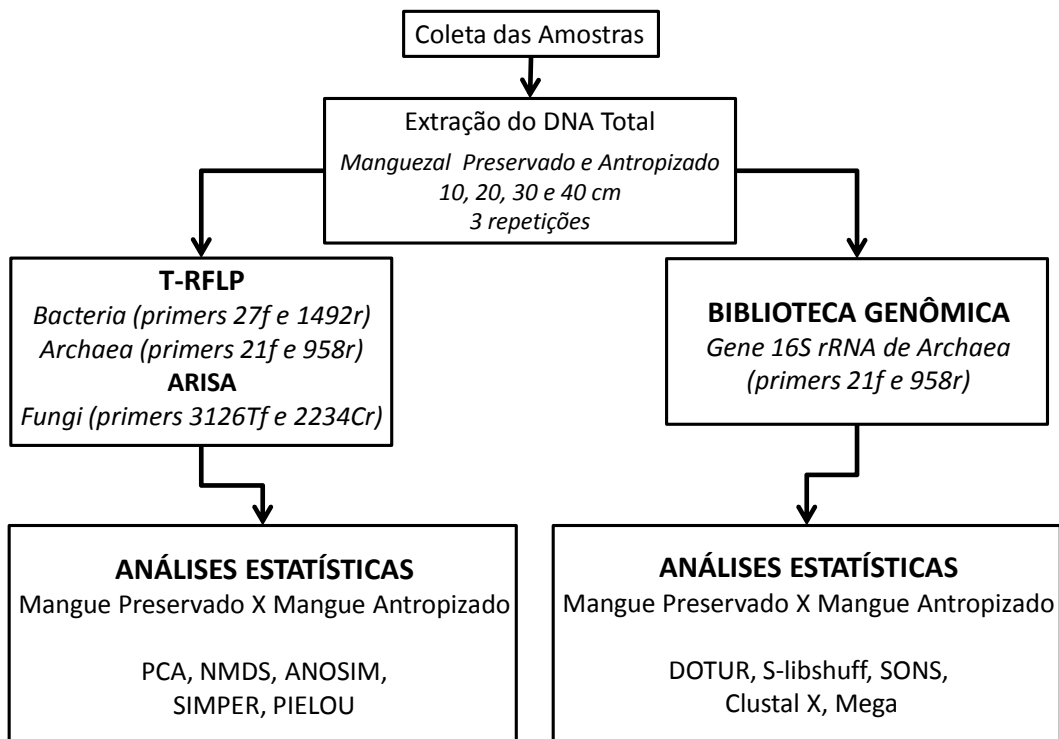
Coleta das Amostras

Extração do DNA Total
Manguezal Preservado e Antropizado
10, 20, 30 e 40 cm
3 repetições

T-RFLP
Bacteria (primers 27f e 1492r)
Archaea (primers 21f e 958r)
ARISA
Fungi (primers 3126Tf e 2234Cr)

BIBLIOTECA GENÔMICA
Gene 16S rRNA de Archaea
(primers 21f e 958r)

ANÁLISES ESTATÍSTICAS
Mangue Preservado X Mangue Antropizado

PCA, NMDS, ANOSIM,
SIMPER, PIELOU

ANÁLISES ESTATÍSTICAS
Mangue Preservado X Mangue Antropizado

DOTUR, S-libshuff, SONS,
Clustal X, Mega